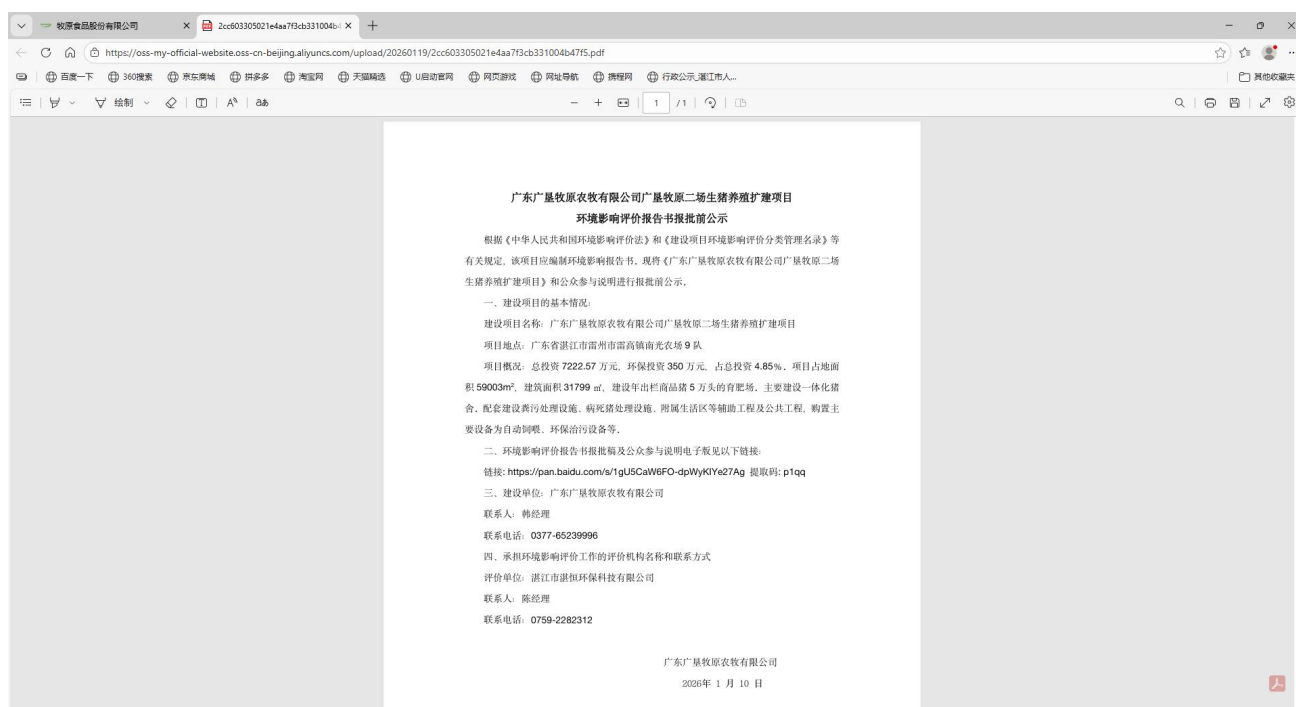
牧原食品股份有限公司
2cc603305021e4aa7f3cb331004b
https://oss-my-official-website.oss-cn-beijing.aliyuncs.com/upload/20260119/2cc603305021e4aa7f3cb331004b47f5.pdf
百度一下 360搜索 京东商城 拼多多 淘宝网 天猫精选 U启动官网 网页游戏 网址导航 携程网 行政公示_湛江市人...
其他收藏夹
绘制
1 /1

广东广垦牧原农牧有限公司广垦牧原二场生猪养殖扩建项目
环境影响评价报告书报批前公示

根据《中华人民共和国环境影响评价法》和《建设项目环境影响评价分类管理名录》等有关规定，该项目应编制环境影响报告书。现将《广东广垦牧原农牧有限公司广垦牧原二场生猪养殖扩建项目》和公众参与说明进行报批前公示。

一、建设项目的基本情况：

建设项目名称：广东广垦牧原农牧有限公司广垦牧原二场生猪养殖扩建项目

项目地点：广东省湛江市雷州市雷高镇南光农场 9 队

项目概况：总投资 7222.57 万元，环保投资 350 万元，占总投资 4.85%，项目占地面积 59003m²，建筑面积 31799 ㎡，建设年出栏商品猪 5 万头的育肥场。主要建设一体化猪舍，配套建设粪污处理设施、病死猪处理设施、附属生活区等辅助工程及公共工程，购置主要设备为自动饲喂、环保治污设备等。

二、环境影响评价报告书报批稿及公众参与说明电子版见以下链接：

链接：https://pan.baidu.com/s/1gU5CaW6FO-dpWyKIYe27Ag 提取码：p1qq

三、建设单位：广东广垦牧原农牧有限公司

联系人：韩经理

联系电话：0377-65239996

四、承担环境影响评价工作的评价机构名称和联系方式

评价单位：湛江市湛恒环保科技有限公司

联系人：陈经理

联系电话：0759-2282312

广东广垦牧原农牧有限公司

2026年 1 月 10 日